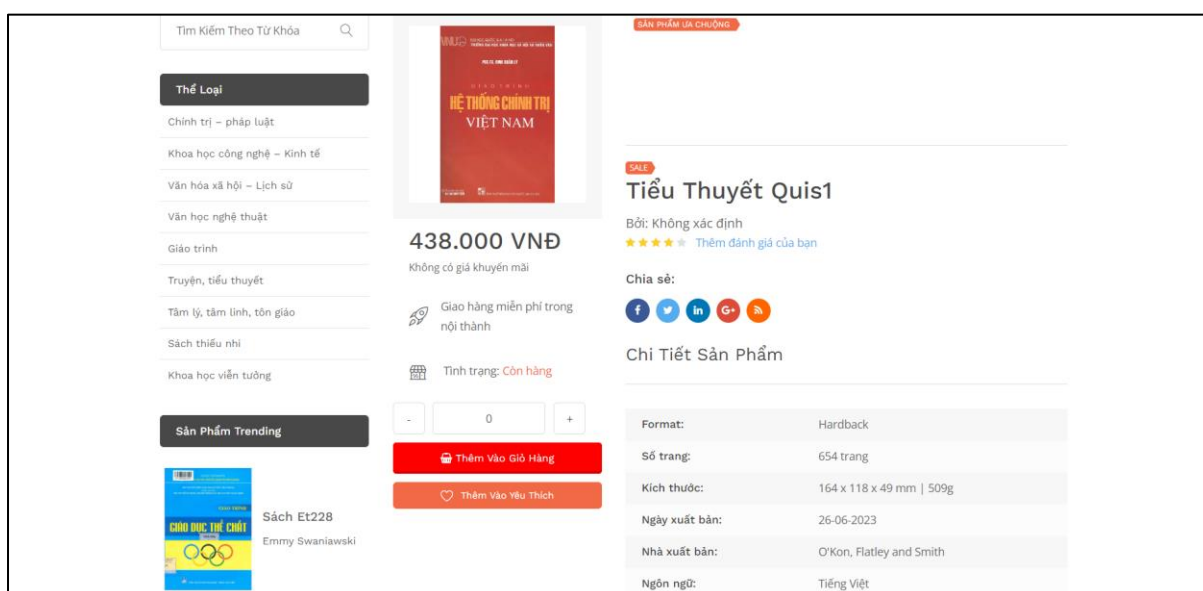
Tìm Kiếm Theo Từ Khóa

Thể Loại

Chính trị – pháp luật

Khoa học công nghệ – Kinh tế

Văn hóa xã hội – Lịch sử

Văn học nghệ thuật

Giáo trình

Truyện, tiểu thuyết

Tâm lý, tâm linh, tôn giáo

Sách thiếu nhi

Khoa học viễn tưởng

Sản Phẩm Trending

Sách Et228

Emmy Swaniawski

VNU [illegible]

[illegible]

GIÁO TRÌNH

HỆ THỐNG CHÍNH TRỊ VIỆT NAM

438.000 VNĐ

Không có giá khuyến mãi

Giao hàng miễn phí trong nội thành

Tình trạng: Còn hàng

-

0

+

Thêm Vào Giỏ Hàng

Thêm Vào Yêu Thích

SẢN PHẨM ƯA CHUỘNG

SALE

Tiểu Thuyết Quis1

Bởi: Không xác định

Thêm đánh giá của bạn

Chia sẻ:

Chi Tiết Sản Phẩm

| Format: | Hardback |
|---|---|
| Số trang: | 654 trang |
| Kích thước: | 164 x 118 x 49 mm \| 509g |
| Ngày xuất bản: | 26-06-2023 |
| Nhà xuất bản: | O'Kon, Flatley and Smith |
| Ngôn ngữ: | Tiếng Việt |